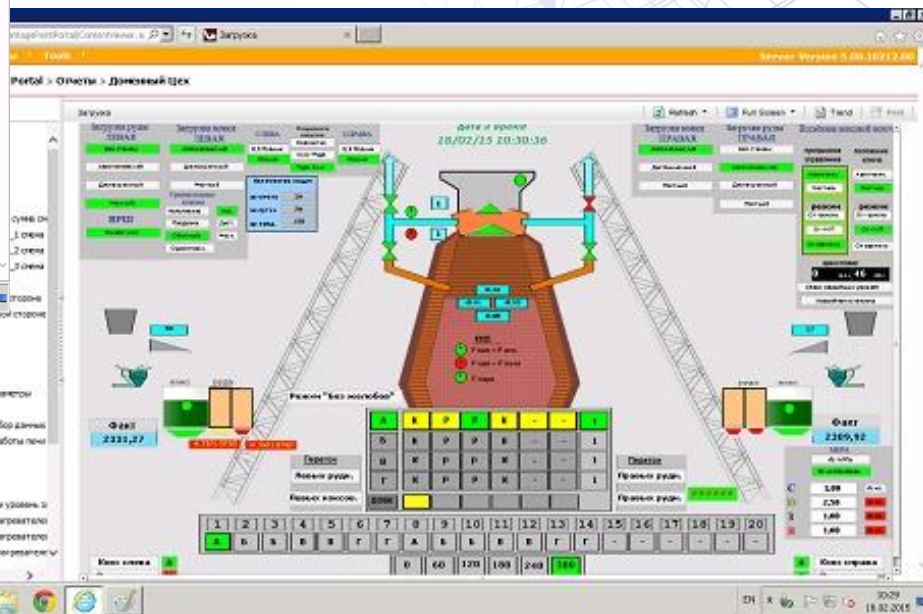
Загрузка

Tools

Server Version 5.00.10212.00

Portal > Отчеты > Доменный Цех

Загрузка

Refresh

Full Screen

Trend

Print

Загрузка руды ЛЕВАЯ

Загрузка кокса ЛЕВАЯ

СЛЕВА

СПРАВА

дата и время

28/02/15 10:30:36

Загрузка кокса ПРАВАЯ

Загрузка руды ПРАВАЯ

Фант

2331,27

Фант

2309,92

Режим "Без желобов"

Левых руды

Правых руды

Левых коксов

Правых коксов

| 1 | 2 | 3 | 4 | 5 | 6 | 7 | 8 | 9 | 10 | 11 | 12 | 13 | 14 | 15 | 16 | 17 | 18 | 19 | 20 |
|---|---|---|---|---|---|---|---|---|---|---|---|---|---|---|---|---|---|---|---|

0

60

120

180

240

300

Кокс слева

Кокс справа

EN

10:29

18.02.2015